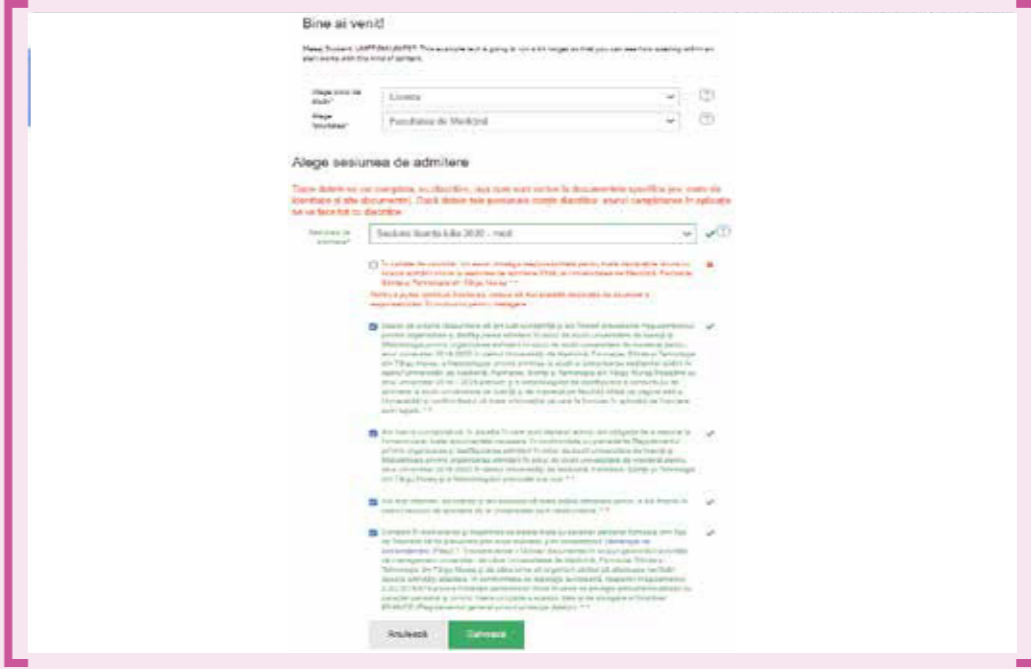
Bine ai venit!

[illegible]

Alege ciclul de studii* Licență

Alege facultatea* Facultatea de Medicină

Alege sesiunea de admitere

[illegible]

Sesiunea de admitere* Sesiune licență iulie 2020 - medi

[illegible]

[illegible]

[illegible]

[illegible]

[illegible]

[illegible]

Anulează Salvează